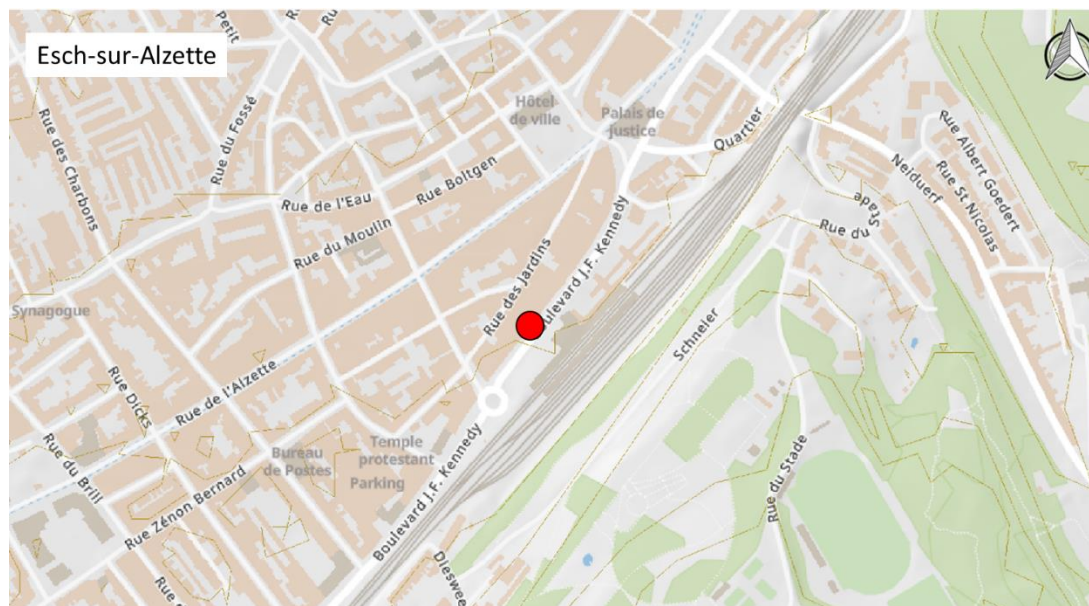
Esch-sur-Alzette

Petit

Rue des Charbons

Rue du Fossé

Hôtel de ville

Palais de justice

Quartier

Rue Albert Goedert

Rue St Nicolas

Neiduerf

Stade

Rue du

Rue de l'Eau

Rue Boltgen

Rue du Moulin

Rue des Jardins

Boulevard J.F. Kennedy

Synagogue

Schneier

Rue Dicks

Rue de l'Alzette

Rue du Brill

Bureau de Postes

Temple protestant

Parking

Rue Zénon Bernard

Boulevard J.F. Kennedy

Rue du Stade

Dieswee

Rue